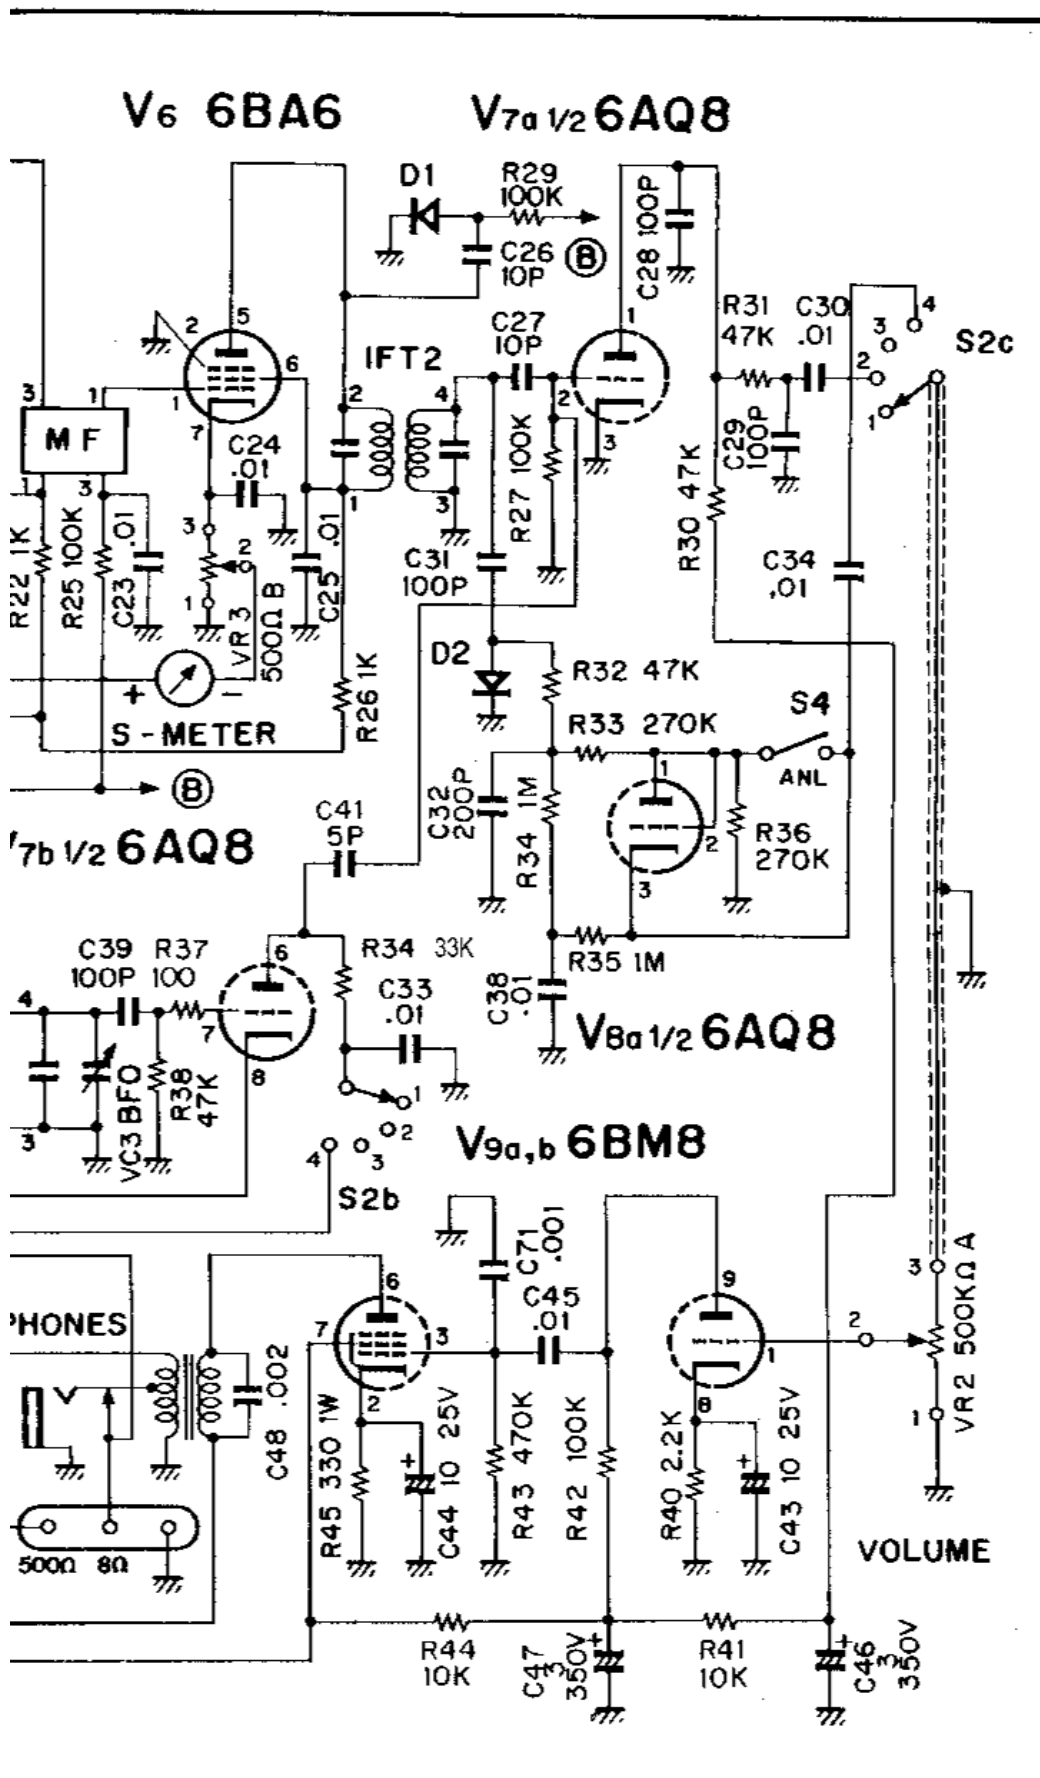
V6 6BA6

V7a 1/2 6AQ8

D1
R29 100K
C26 10P
B
C28 100P
R31 47K
C30 .01
S2c
C27 10P
IFT2
MF
C24 .01
VR3 500Ω B
C25 .01
R22 1K
R25 100K
C23 .01
R27 100K
C29 100P
R30 47K
C31 100P
C34 .01
D2
R32 47K
S-METER
R26 1K
R33 270K
S4
ANL
B
C41 5P
C32 200P
R34 1M
R36 270K
V7b 1/2 6AQ8
C39 100P
R37 100
R34 33K
C33 .01
R35 1M
C38 .01
V8a 1/2 6AQ8
VC3 BFO
R38 47K
V9a,b 6BM8
S2b
C71 .001
C45 .01
PHONES
C48 .002
R45 330 1W
C44 10 25V
R43 470K
R42 100K
R40 2.2K
C43 10 25V
VR2 500KΩ A
VOLUME
500Ω 8Ω
R44 10K
C47 3 350V
R41 10K
C46 3 350V